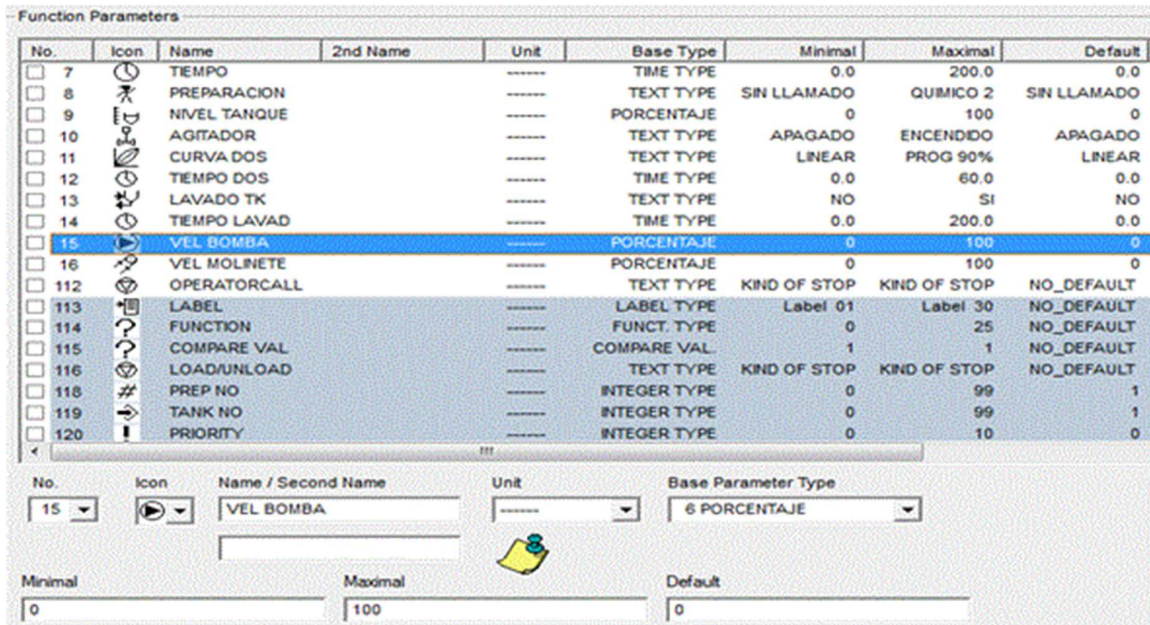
Function Parameters

| No. | Icon | Name | 2nd Name | Unit | Base Type | Minimal | Maximal | Default |
|---|---|---|---|---|---|---|---|---|
| 7 | | TIEMPO | | ------ | TIME TYPE | 0.0 | 200.0 | 0.0 |
| 8 | | PREPARACION | | ------ | TEXT TYPE | SIN LLAMADO | QUIMICO 2 | SIN LLAMADO |
| 9 | | NIVEL TANQUE | | ------ | PORCENTAJE | 0 | 100 | 0 |
| 10 | | AGITADOR | | ------ | TEXT TYPE | APAGADO | ENCENDIDO | APAGADO |
| 11 | | CURVA DOS | | ------ | TEXT TYPE | LINEAR | PROG 90% | LINEAR |
| 12 | | TIEMPO DOS | | ------ | TIME TYPE | 0.0 | 60.0 | 0.0 |
| 13 | | LAVADO TK | | ------ | TEXT TYPE | NO | SI | NO |
| 14 | | TIEMPO LAVAD | | ------ | TIME TYPE | 0.0 | 200.0 | 0.0 |
| 15 | | VEL BOMBA | | ------ | PORCENTAJE | 0 | 100 | 0 |
| 16 | | VEL MOLINETE | | ------ | PORCENTAJE | 0 | 100 | 0 |
| 112 | | OPERATORCALL | | ------ | TEXT TYPE | KIND OF STOP | KIND OF STOP | NO_DEFAULT |
| 113 | | LABEL | | ------ | LABEL TYPE | Label 01 | Label 30 | NO_DEFAULT |
| 114 | | FUNCTION | | ------ | FUNCT. TYPE | 0 | 25 | NO_DEFAULT |
| 115 | | COMPARE VAL | | ------ | COMPARE VAL. | 1 | 1 | NO_DEFAULT |
| 116 | | LOAD/UNLOAD | | ------ | TEXT TYPE | KIND OF STOP | KIND OF STOP | NO_DEFAULT |
| 118 | | PREP NO | | ------ | INTEGER TYPE | 0 | 99 | 1 |
| 119 | | TANK NO | | ------ | INTEGER TYPE | 0 | 99 | 1 |
| 120 | | PRIORITY | | ------ | INTEGER TYPE | 0 | 10 | 0 |

No. 15
Icon
Name / Second Name
VEL BOMBA
Unit
------
Base Parameter Type
6 PORCENTAJE

Minimal
0
Maximal
100
Default
0